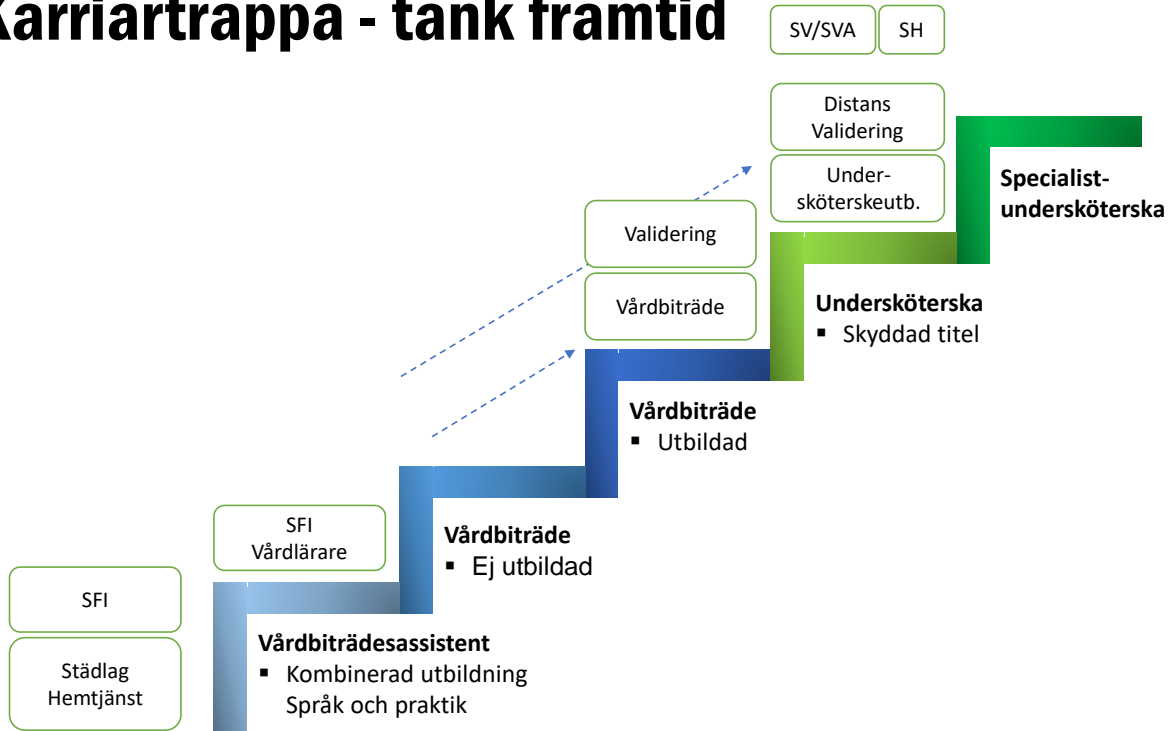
Karriärtrappa - tänk framtid

SV/SVA
SH

Distans
Validering

Undersköterskeutb.

Specialistundersköterska

Validering

Vårdbiträde

Undersköterska
▪ Skyddad titel

Vårdbiträde
▪ Utbildad

SFI
Vårdlärare

Vårdbiträde
▪ Ej utbildad

SFI

Städlag
Hemtjänst

Vårdbiträdesassistent
▪ Kombinerad utbildning
Språk och praktik